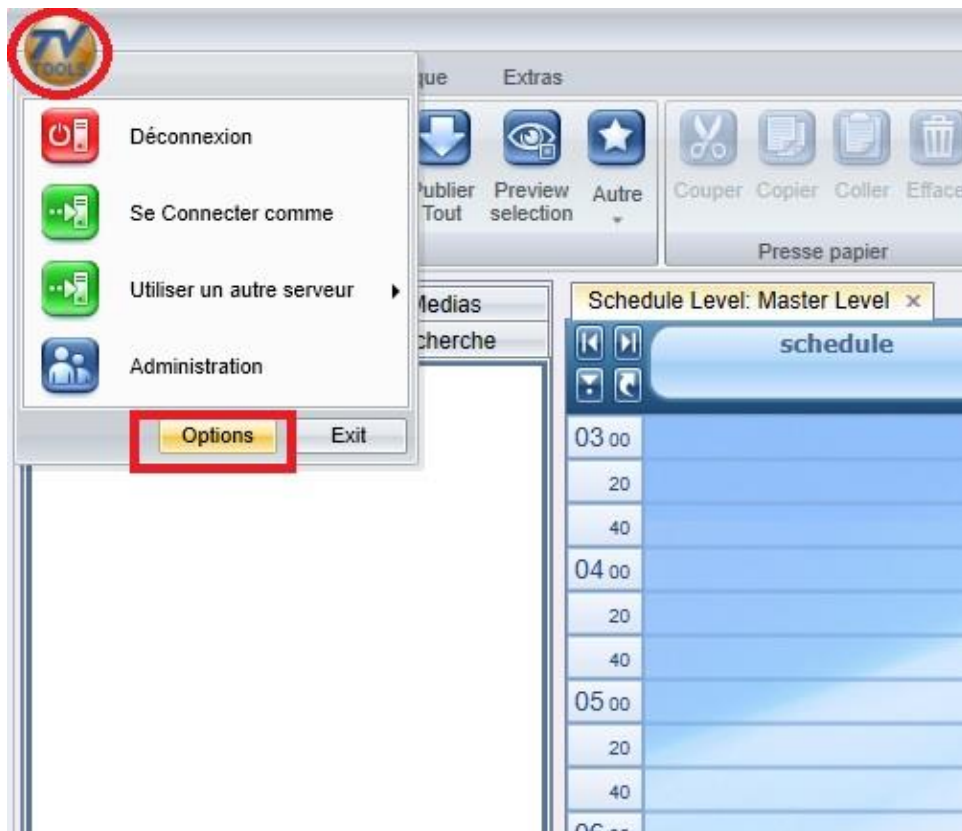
TV TOOLS

ique Extras

Déconnexion

Se Connecter comme

Utiliser un autre serveur

Administration

Options Exit

Publier Tout

Preview selection

Autre

Couper Copier Coller Efface

Presse papier

Medias

cherche

Schedule Level: Master Level ×

schedule

03 00
20
40
04 00
20
40
05 00
20
40
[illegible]